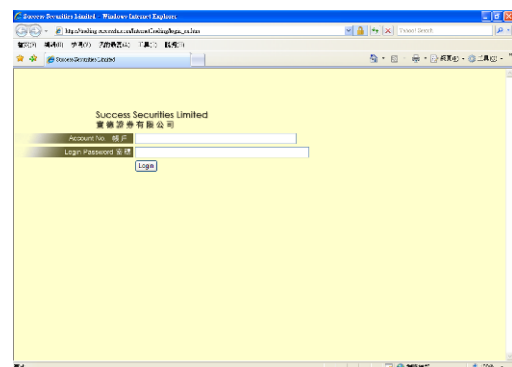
Success Securities Limited - Windows Internet Explorer

https://trading.successhk.com/InternetTrading/login_en.htm

Instant Search

檔案(F) 編輯(E) 檢視(V) 我的最愛(A) 工具(T) 說明(H)

Success Securities Limited

網頁(P) 工具(O)

Success Securities Limited
實德證券有限公司

Account No. 帳戶

Login Password 密碼

Login